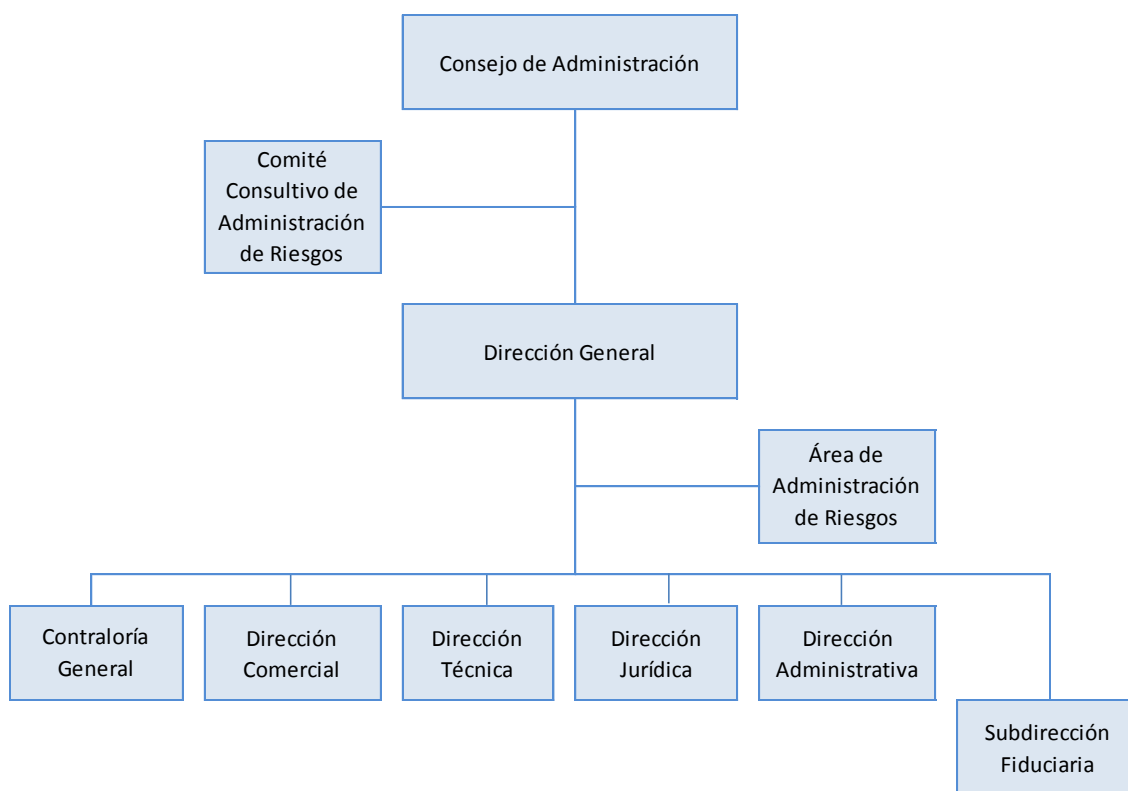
Consejo de Administración

Comité Consultivo de Administración de Riesgos

Dirección General

Área de Administración de Riesgos

Contraloría General

Dirección Comercial

Dirección Técnica

Dirección Jurídica

Dirección Administrativa

Subdirección Fiduciaria